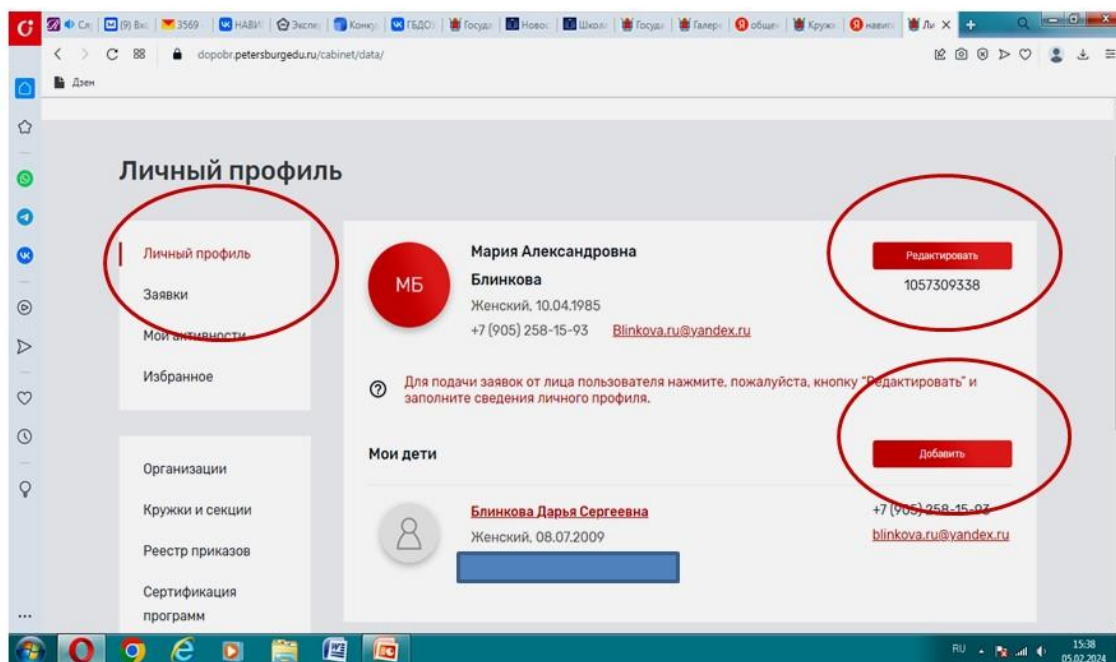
Сл (9) Вх 3569 НАВИ Экспе Конку ГБДО Госуд Ново Школ Госуд Галер общес Кружк навиг Ли

dopobr.petersburgedu.ru/cabinet/data/

Дзен

Личный профиль

Личный профиль

Заявки

Мои активности

Избранное

Организации

Кружки и секции

Реестр приказов

Сертификация программ

МБ

Мария Александровна Блинкова

Женский, 10.04.1985

+7 (905) 258-15-93 Blinkova.ru@yandex.ru

Редактировать

1057309338

Для подачи заявок от лица пользователя нажмите, пожалуйста, кнопку "Редактировать" и заполните сведения личного профиля.

Мои дети

Добавить

Блинкова Дарья Сергеевна

Женский, 08.07.2009

+7 (905) 258-15-93

blinkova.ru@yandex.ru

RU 15:38 05.02.2024